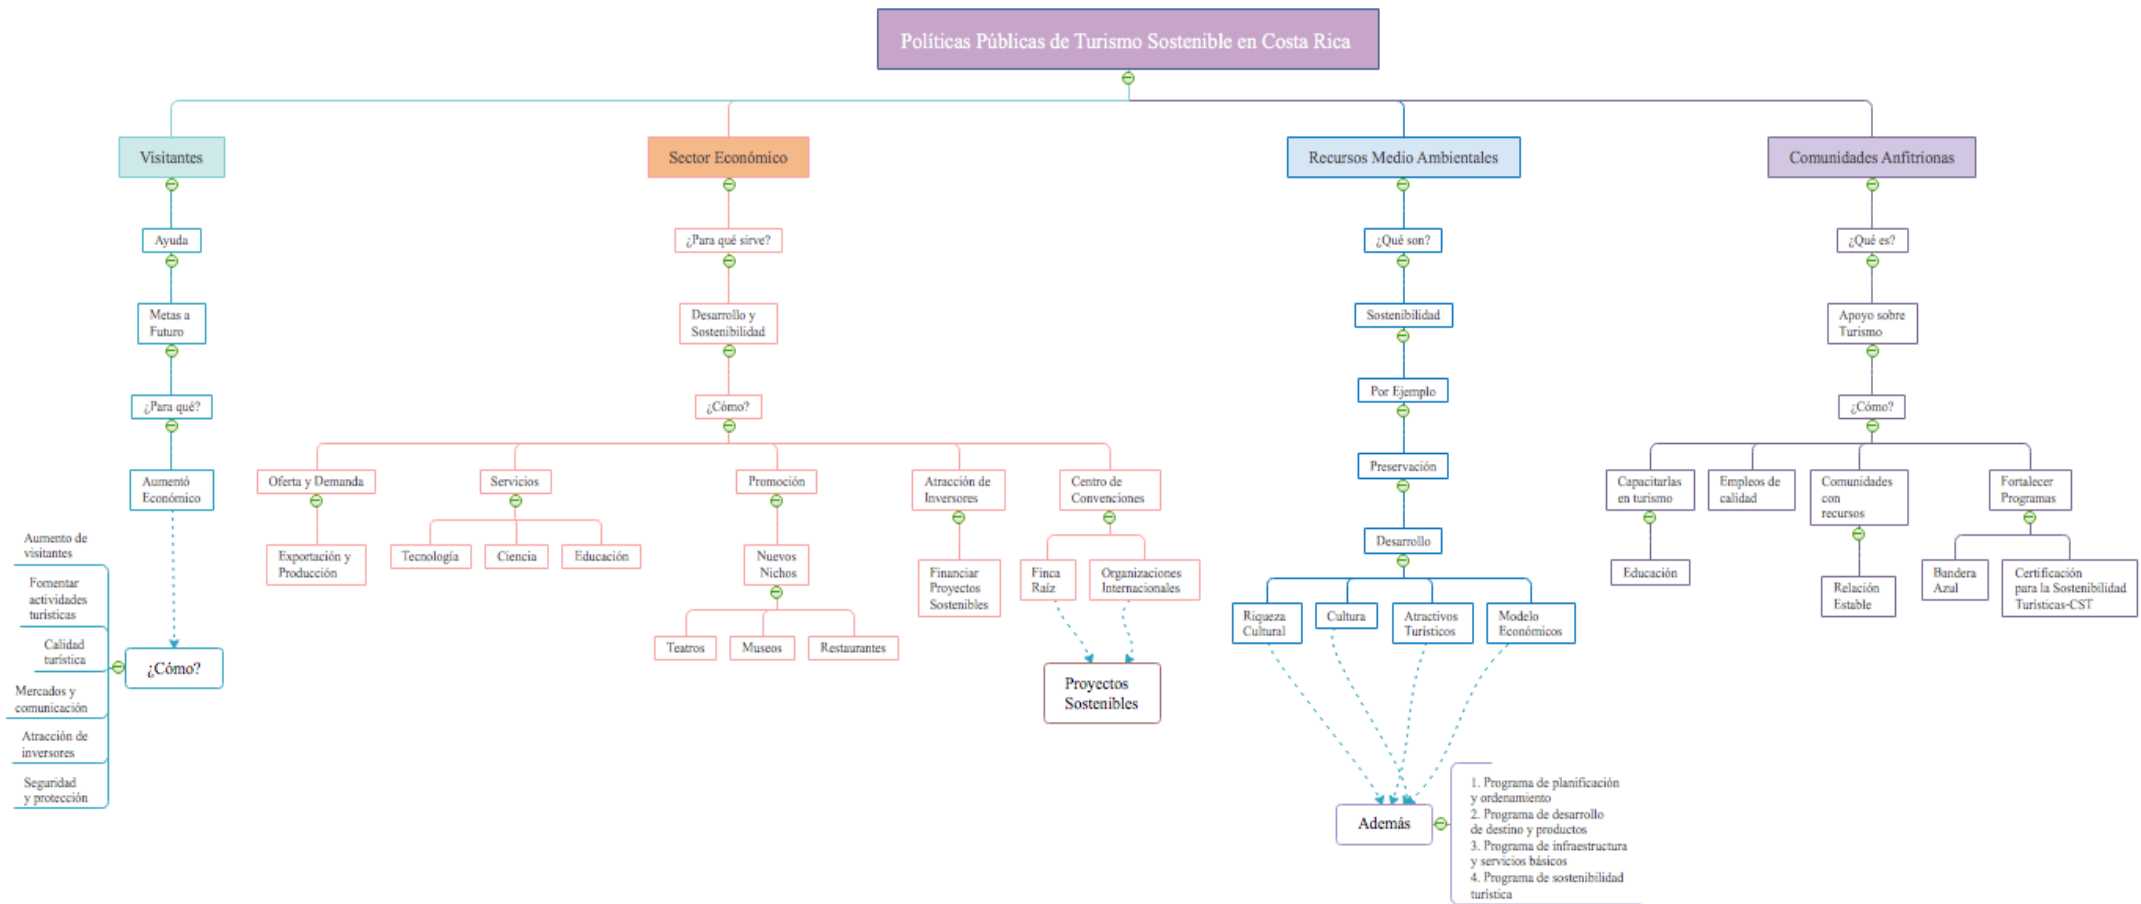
Políticas Públicas de Turismo Sostenible en Costa Rica

Visitantes

Ayuda

Metas a Futuro

¿Para qué?

Aumentó Económico

¿Cómo?

Aumento de visitantes

Fomentar actividades turísticas

Calidad turística

Mercados y comunicación

Atracción de inversores

Seguridad y protección

Sector Económico

¿Para qué sirve?

Desarrollo y Sostenibilidad

¿Cómo?

Oferta y Demanda

Exportación y Producción

Servicios

Tecnología

Ciencia

Educación

Promoción

Nuevos Nichos

Teatros

Museos

Restaurantes

Atracción de Inversores

Financiar Proyectos Sostenibles

Centro de Convenciones

Finca Raíz

Organizaciones Internacionales

Proyectos Sostenibles

Recursos Medio Ambientales

¿Qué son?

Sostenibilidad

Por Ejemplo

Preservación

Desarrollo

Riqueza Cultural

Cultura

Atractivos Turísticos

Modelo Económicos

Además

1. Programa de planificación y ordenamiento
2. Programa de desarrollo de destino y productos
3. Programa de infraestructura y servicios básicos
4. Programa de sostenibilidad turística

Comunidades Anfitrionas

¿Qué es?

Apoyo sobre Turismo

¿Cómo?

Capacitarlas en turismo

Educación

Empleos de calidad

Comunidades con recursos

Relación Estable

Fortalecer Programas

Bandera Azul

Certificación para la Sostenibilidad Turística-CST